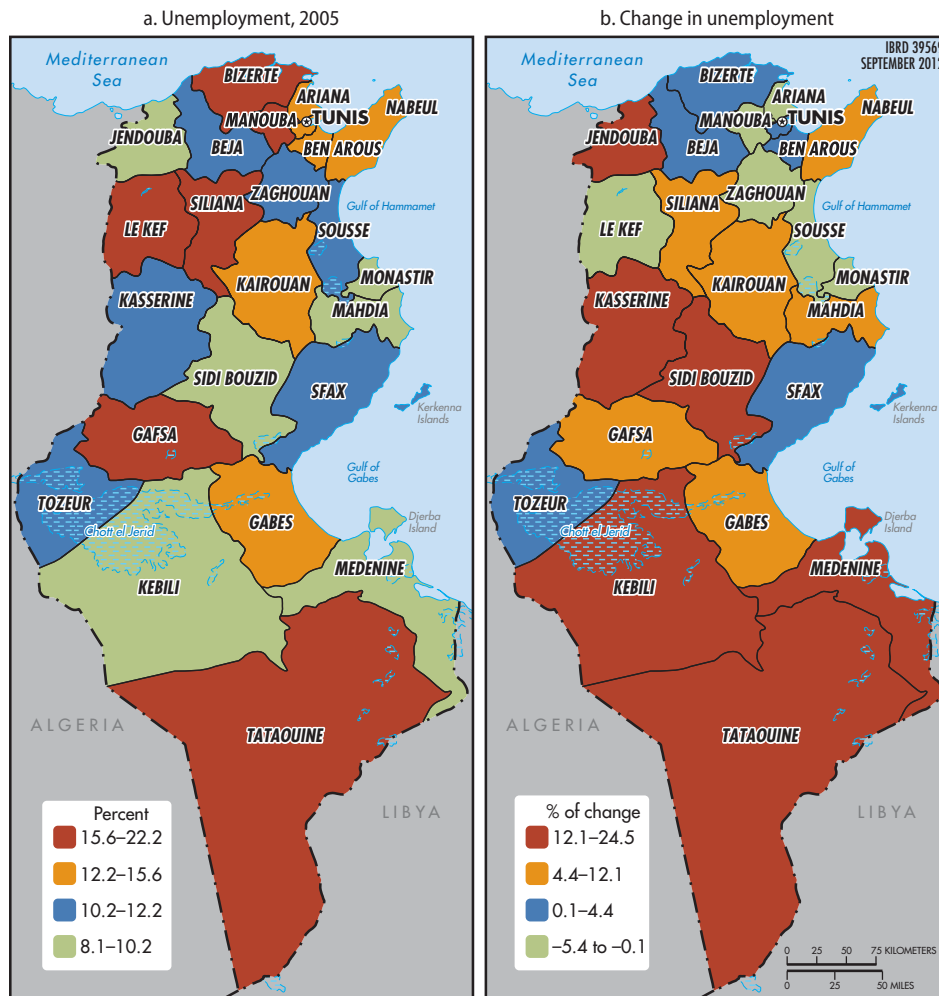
a. Unemployment, 2005

Mediterranean Sea

BIZERTE
ARIANA
NABEUL
MANOUBA
TUNIS
JENDOUBA
BEJA
BEN AROUS
SILIANA
ZAGHOUAN
Gulf of Hammamet
LE KEF
SOUSSE
KAIROUAN
MONASTIR
KASSERINE
MAHDIA
SIDI BOUZID
SFAX
Kerkenna Islands
GAFSA
Gulf of Gabes
TOZEUR
Chott el Jerid
GABES
Djerba Island
KEBILI
MEDENINE
ALGERIA
TATAOUINE
LIBYA

Percent
15.6–22.2
12.2–15.6
10.2–12.2
8.1–10.2

b. Change in unemployment

IBRD 3956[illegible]
SEPTEMBER 201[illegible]

Mediterranean Sea

BIZERTE
ARIANA
NABEUL
MANOUBA
TUNIS
JENDOUBA
BEJA
BEN AROUS
SILIANA
ZAGHOUAN
Gulf of Hammamet
LE KEF
SOUSSE
KAIROUAN
MONASTIR
KASSERINE
MAHDIA
SIDI BOUZID
SFAX
Kerkenna Islands
GAFSA
Gulf of Gabes
TOZEUR
Chott el Jerid
GABES
Djerba Island
KEBILI
MEDENINE
ALGERIA
TATAOUINE
LIBYA

% of change
12.1–24.5
4.4–12.1
0.1–4.4
−5.4 to −0.1

0 25 50 75 KILOMETERS
0 25 50 MILES